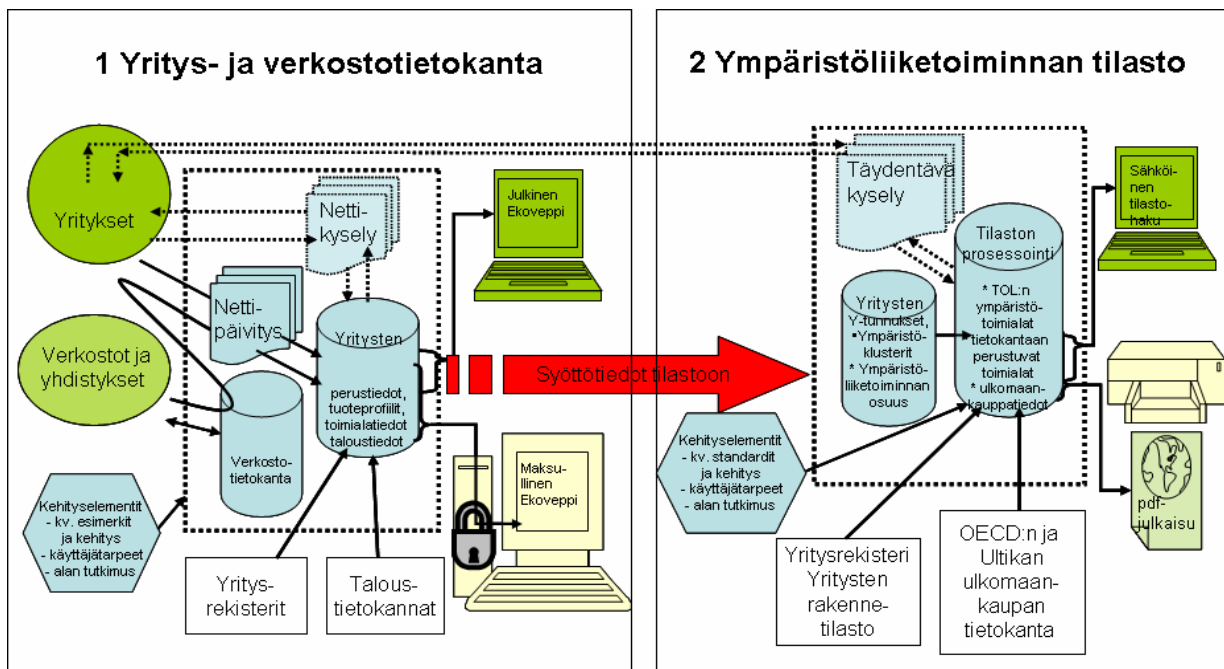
1 Yritys- ja verkostotietokanta

2 Ympäristöliiketoiminnan tilasto

Yritykset

Netti-kysely

Julkinen Ekoveppi

Netti-päivitys

Yritysten

perustiedot, tuoteprofiilit, toimialatiedot taloustiedot

Verkostot ja yhdistykset

Verkosto-tietokanta

Kehityselementit - kv. esimerkit ja kehitys - käyttäjätarpeet - alan tutkimus

Yritys-rekisterit

Talous-tietokannat

Maksu-llinen Ekoveppi

Syöttötiedot tilastoon

Täydentävä kysely

Tilaston prosessointi

Yritysten Y-tunnukset, *Ympäristö-klusterit * Ympäristö-liiketoiminnan osuus

* TOL:n ympäristö-toimialat tietokantaan perustuvat toimialat * ulkomaan-kauppatiedot

Sähköi-nen tilasto-haku

Kehityselementit - kv. standardit ja kehitys - käyttäjätarpeet - alan tutkimus

pdf-julkaisu

Yritysrekisteri Yritysten rakenne-tilasto

OECD:n ja Ultikan ulkomaan-kaupan tietokanta